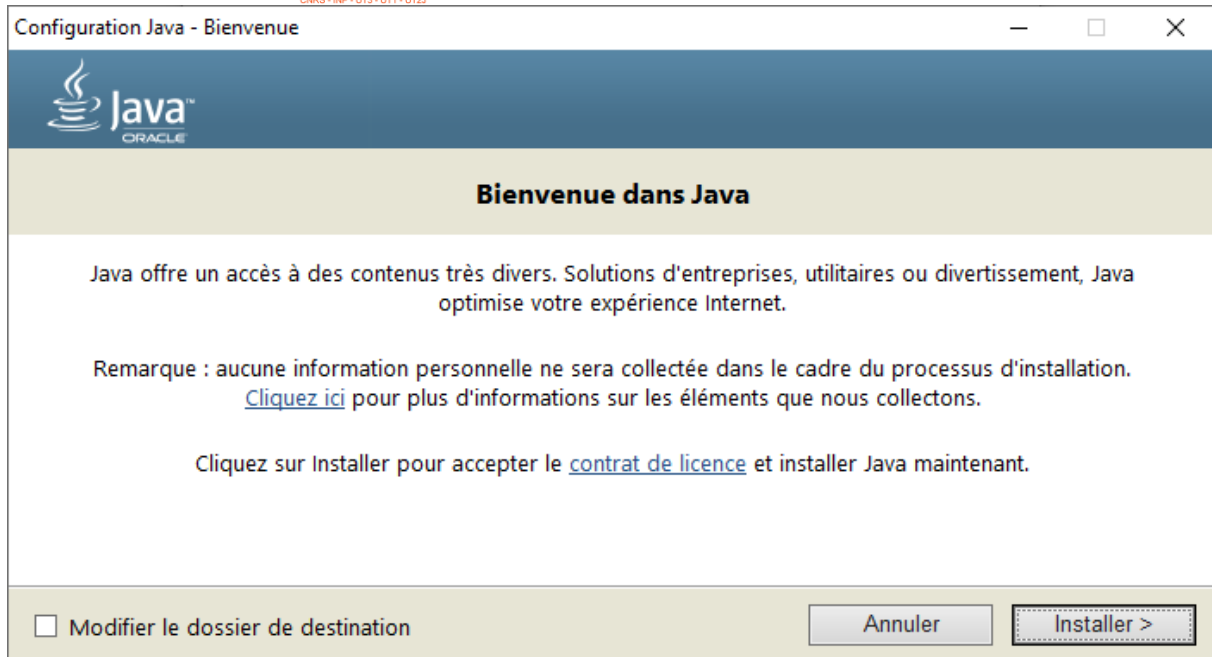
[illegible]

Configuration Java - Bienvenue

Java™
ORACLE

Bienvenue dans Java

Java offre un accès à des contenus très divers. Solutions d'entreprises, utilitaires ou divertissement, Java optimise votre expérience Internet.

Remarque : aucune information personnelle ne sera collectée dans le cadre du processus d'installation. Cliquez ici pour plus d'informations sur les éléments que nous collectons.

Cliquez sur Installer pour accepter le contrat de licence et installer Java maintenant.

Modifier le dossier de destination

Annuler

Installer >